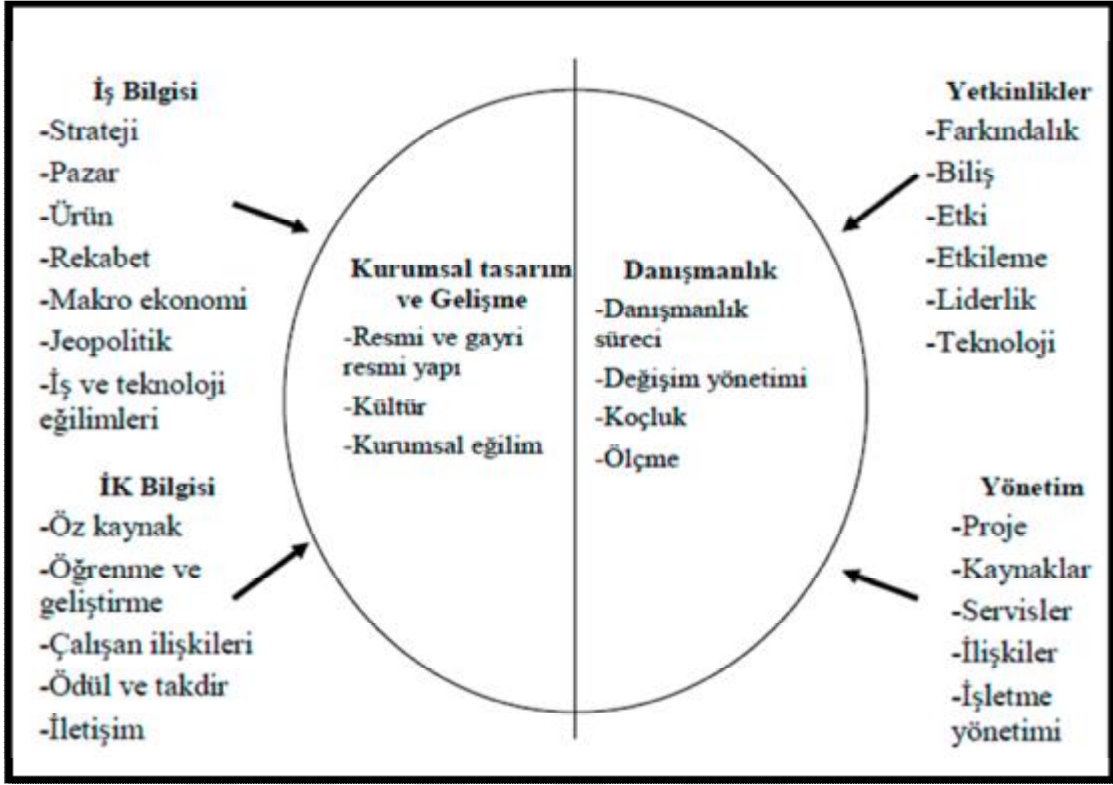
İş Bilgisi
-Strateji
-Pazar
-Ürün
-Rekabet
-Makro ekonomi
-Jeopolitik
-İş ve teknoloji eğilimleri

Yetkinlikler
-Farkındalık
-Biliş
-Etki
-Etkileme
-Liderlik
-Teknoloji

Kurumsal tasarım ve Gelişme
-Resmi ve gayri resmi yapı
-Kültür
-Kurumsal eğilim

Danışmanlık
-Danışmanlık süreci
-Değişim yönetimi
-Koçluk
-Ölçme

İK Bilgisi
-Öz kaynak
-Öğrenme ve geliştirme
-Çalışan ilişkileri
-Ödül ve takdir
-İletişim

Yönetim
-Proje
-Kaynaklar
-Servisler
-İlişkiler
-İşletme yönetimi